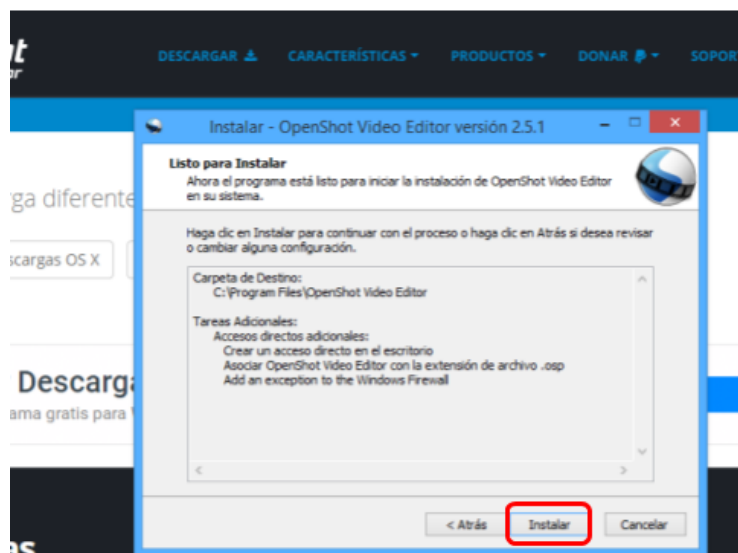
DESCARGAR CARACTERÍSTICAS PRODUCTOS DONAR SOPOR

ga diferente

scargas OS X

Descarga

ama gratis para

Instalar - OpenShot Video Editor versión 2.5.1

Listo para Instalar

Ahora el programa está listo para iniciar la instalación de OpenShot Video Editor en su sistema.

Haga clic en Instalar para continuar con el proceso o haga clic en Atrás si desea revisar o cambiar alguna configuración.

Carpeta de Destino:
C:\Program Files\OpenShot Video Editor

Tareas Adicionales:
Accesos directos adicionales:
Crear un acceso directo en el escritorio
Asociar OpenShot Video Editor con la extensión de archivo .osp
Add an exception to the Windows Firewall

< Atrás Instalar Cancelar